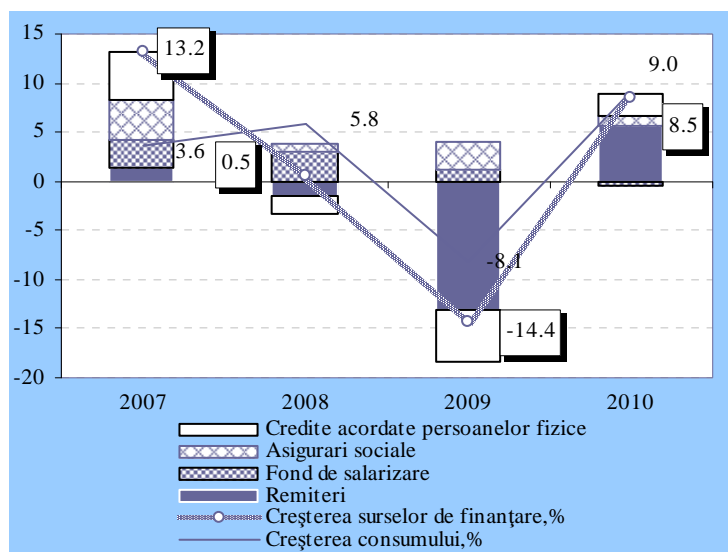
15
10
5
0
-5
-10
-15
-20

13.2
3.6
0.5
5.8
-8.1
-14.4
9.0
8.5

2007
2008
2009
2010

Credite acordate persoanelor fizice
Asigurari sociale
Fond de salarizare
Remiteri
Creşterea surselor de finanţare,%
Creşterea consumului,%